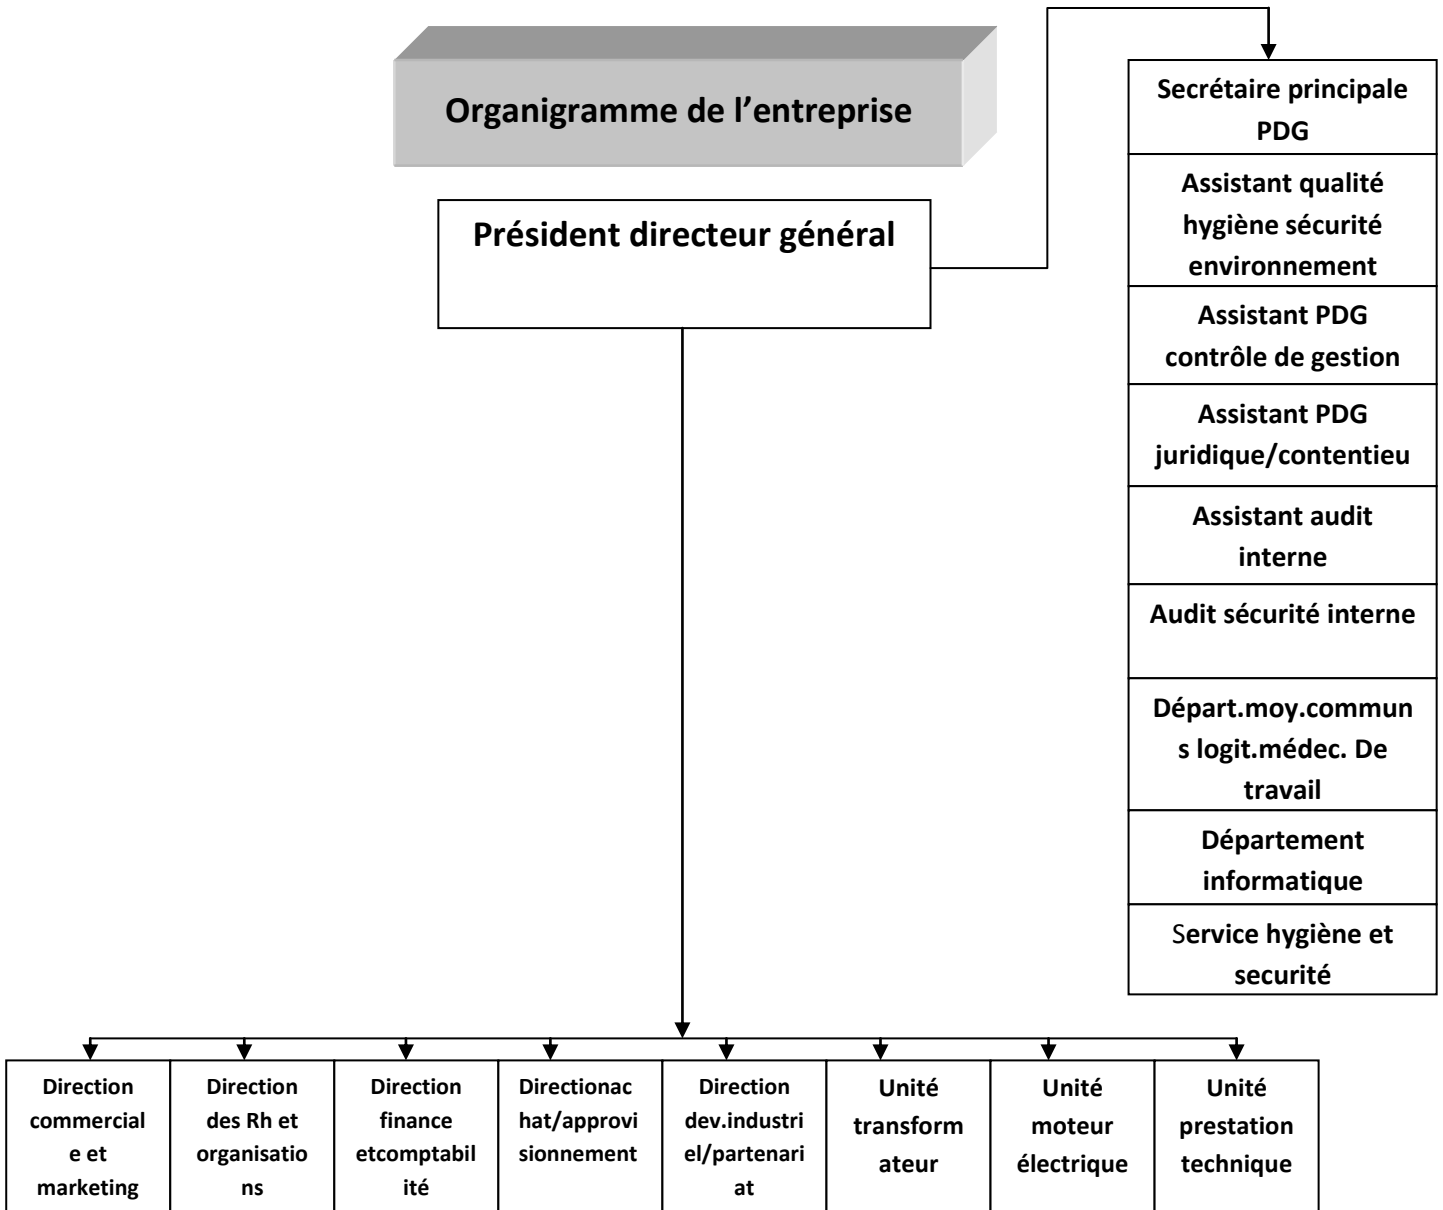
Organigramme de l'entreprise

Président directeur général

Secrétaire principale PDG

Assistant qualité hygiène sécurité environnement

Assistant PDG contrôle de gestion

Assistant PDG juridique/contentieu

Assistant audit interne

Audit sécurité interne

Départ.moy.communs logit.médec. De travail

Département informatique

Service hygiène et securité

Direction commerciale et marketing

Direction des Rh et organisations

Direction finance etcomptabilité

Directionachat/approvisionnement

Direction dev.industriel/partenariat

Unité transformateur

Unité moteur électrique

Unité prestation technique